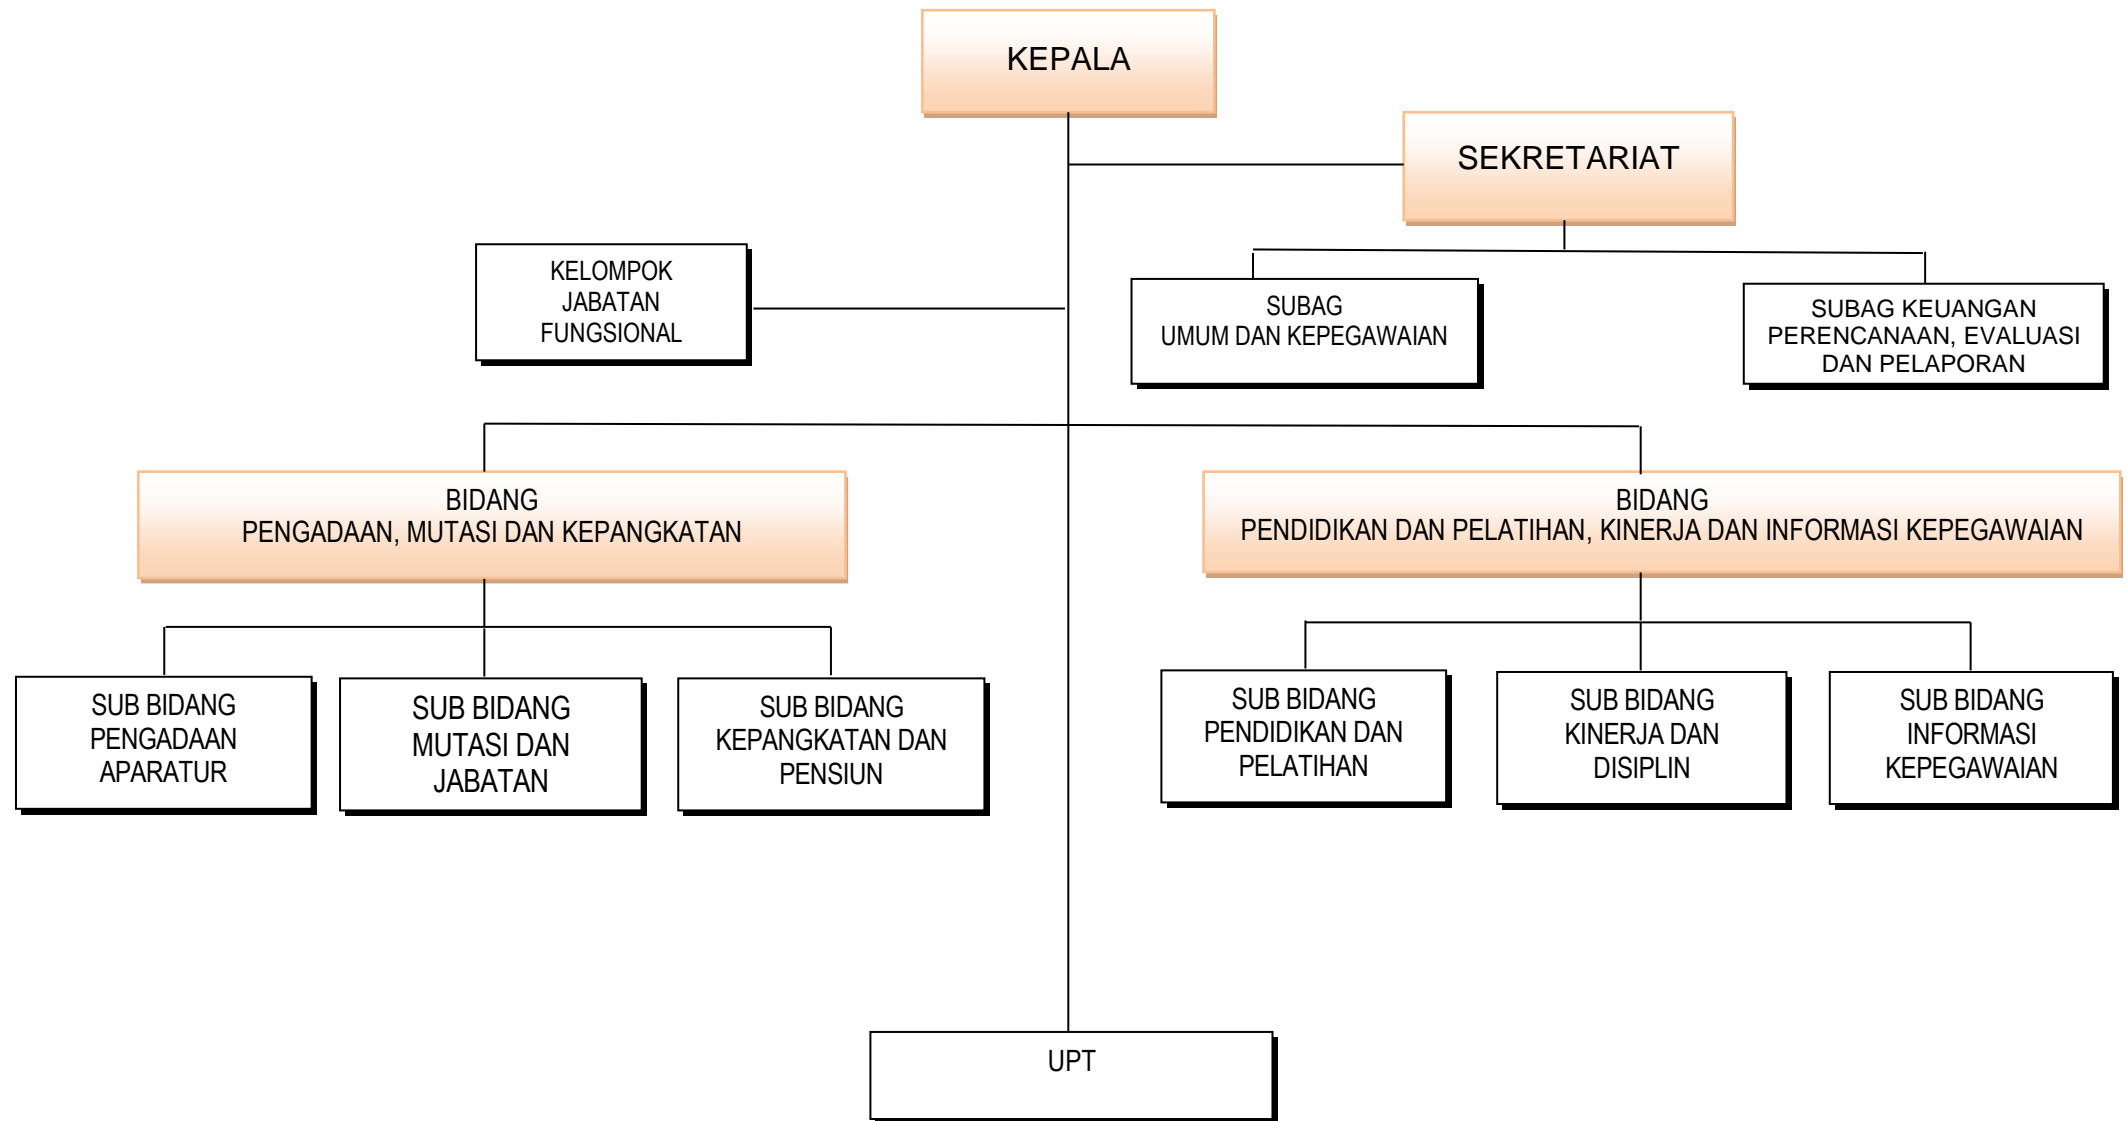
KEPALA

SEKRETARIAT

KELOMPOK JABATAN FUNGSIONAL

SUBAG UMUM DAN KEPEGAWAIAN

SUBAG KEUANGAN PERENCANAAN, EVALUASI DAN PELAPORAN

BIDANG PENGADAAN, MUTASI DAN KEPANGKATAN

BIDANG PENDIDIKAN DAN PELATIHAN, KINERJA DAN INFORMASI KEPEGAWAIAN

SUB BIDANG PENGADAAN APARATUR

SUB BIDANG MUTASI DAN JABATAN

SUB BIDANG KEPANGKATAN DAN PENSIUN

SUB BIDANG PENDIDIKAN DAN PELATIHAN

SUB BIDANG KINERJA DAN DISIPLIN

SUB BIDANG INFORMASI KEPEGAWAIAN

UPT